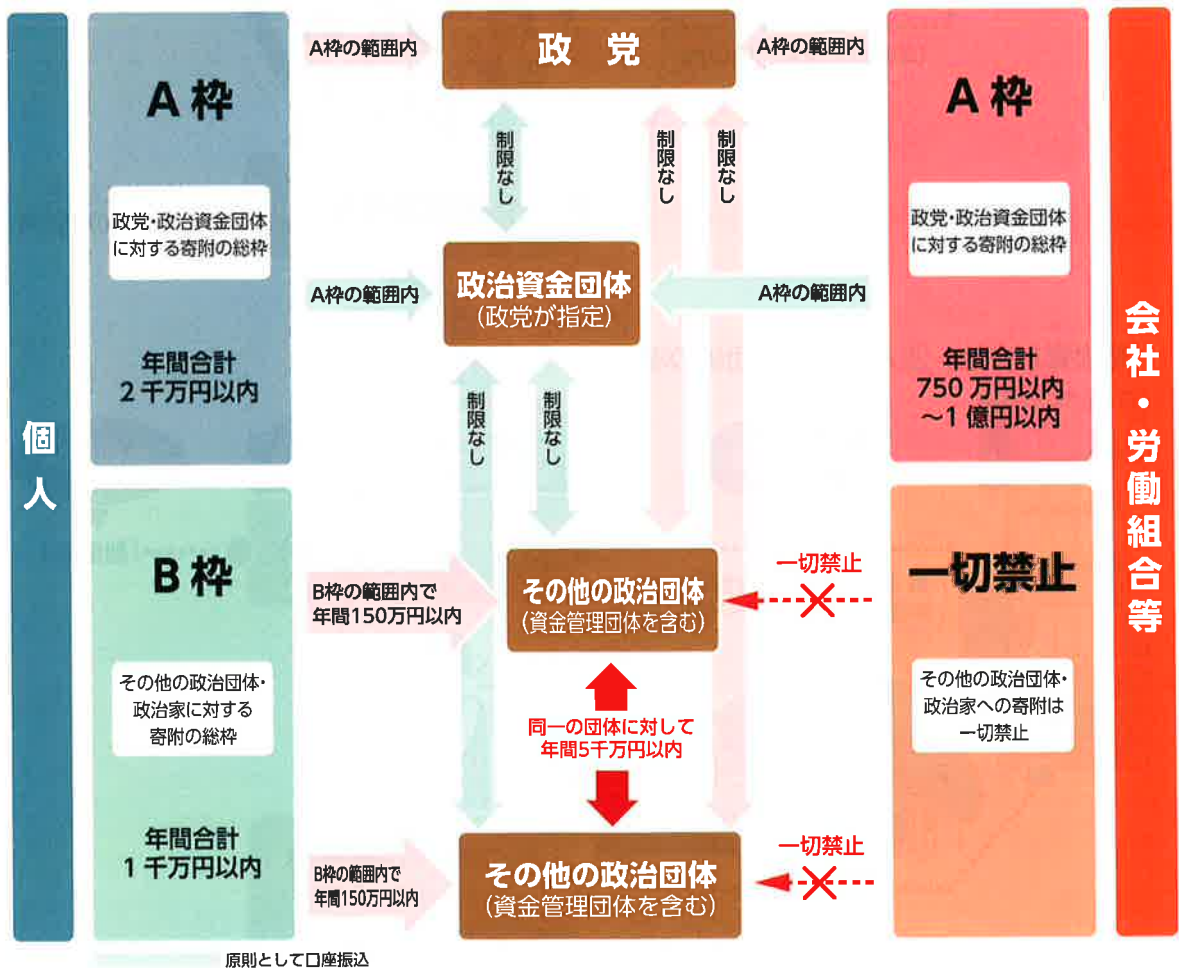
個人

A枠

政党・政治資金団体に対する寄附の総枠

年間合計
2千万円以内

B枠

その他の政治団体・政治家に対する寄附の総枠

年間合計
1千万円以内

A枠の範囲内

政　党

A枠の範囲内

制限なし

制限なし

制限なし

A枠の範囲内

政治資金団体
（政党が指定）

A枠の範囲内

制限なし

制限なし

B枠の範囲内で
年間150万円以内

その他の政治団体
（資金管理団体を含む）

一切禁止

同一の団体に対して
年間5千万円以内

B枠の範囲内で
年間150万円以内

その他の政治団体
（資金管理団体を含む）

一切禁止

A枠

政党・政治資金団体に対する寄附の総枠

年間合計
750万円以内
～1億円以内

一切禁止

その他の政治団体・政治家への寄附は一切禁止

会社・労働組合等

原則として口座振込